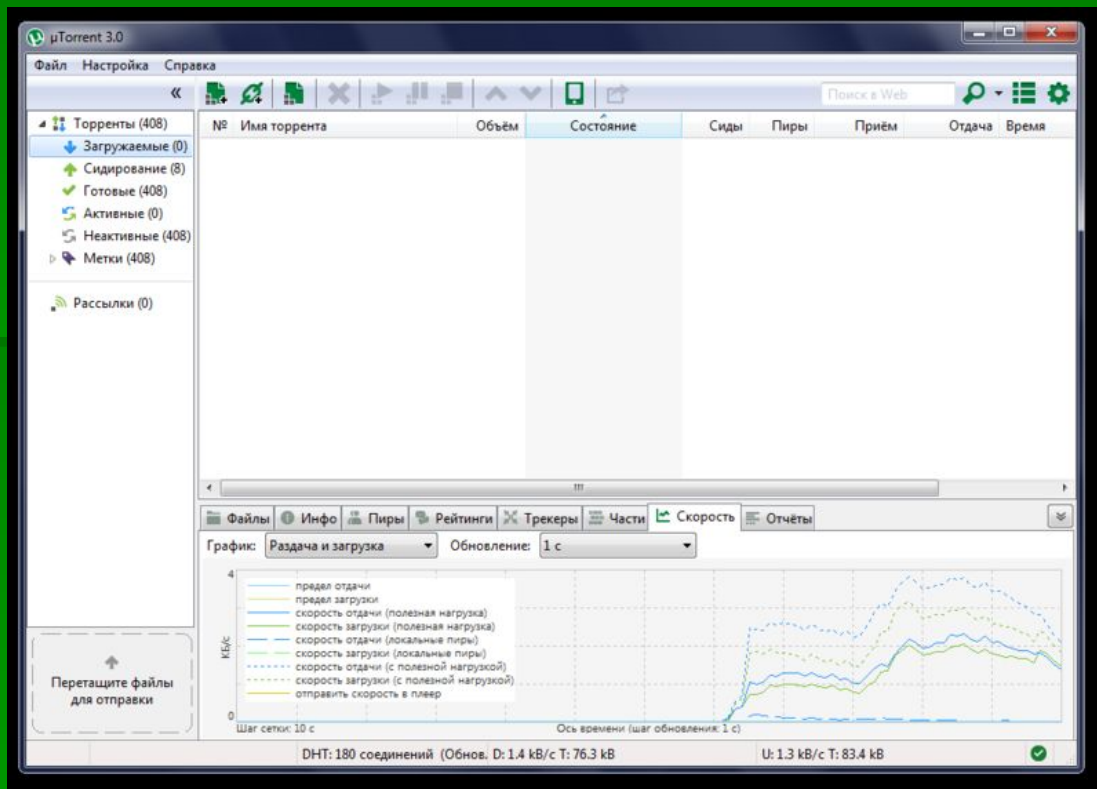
µTorrent 3.0

Файл Настройка Справка

«

Поиск в Web

Торренты (408)
Загружаемые (0)
Сидирование (8)
Готовые (408)
Активные (0)
Неактивные (408)
Метки (408)

Рассылки (0)

| № | Имя торрента | Объём | Состояние | Сиды | Пиры | Приём | Отдача | Время |
|---|---|---|---|---|---|---|---|---|

Файлы | Инфо | Пиры | Рейтинги | Трекеры | Части | Скорость | Отчёты

График: Раздача и загрузка
Обновление: 1 с

4
кБ/с
0

предел отдачи
предел загрузки
скорость отдачи (полезная нагрузка)
скорость загрузки (полезная нагрузка)
скорость отдачи (локальные пиры)
скорость загрузки (локальные пиры)
скорость отдачи (с полезной нагрузкой)
скорость загрузки (с полезной нагрузкой)
отправить скорость в плеер

Шаг сетки: 10 с
Ось времени (шаг обновления: 1 с)

Перетащите файлы для отправки

DHT: 180 соединений (Обнов. D: 1.4 kB/с T: 76.3 kB
U: 1.3 kB/с T: 83.4 kB